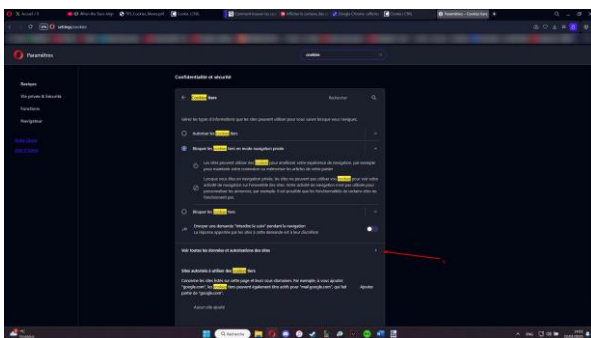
Paramètres

Basiques

Vie privée & sécurité

Fonctions

Navigateur

Confidentialité et sécurité

Cookies tiers

Rechercher

Autoriser les cookies tiers

Bloquer les cookies tiers en mode navigation privée

Bloquer les cookies tiers

Envoyer une demande "Interdire le suivi" pendant la navigation

Voir toutes les données et autorisations des sites

Sites autorisés à utiliser des cookies tiers

Ajouter

Paramètres - Cookies tiers

Rechercher